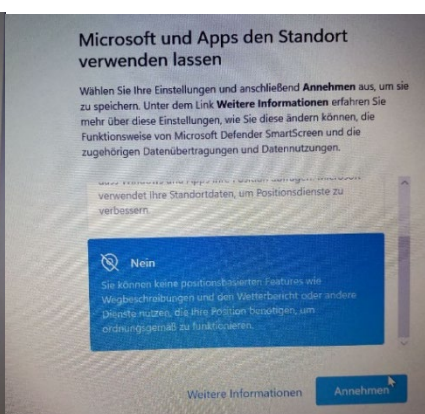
Microsoft und Apps den Standort verwenden lassen

Wählen Sie Ihre Einstellungen und anschließend **Annehmen** aus, um sie zu speichern. Unter dem Link **Weitere Informationen** erfahren Sie mehr über diese Einstellungen, wie Sie diese ändern können, die Funktionsweise von Microsoft Defender SmartScreen und die zugehörigen Datenübertragungen und Datennutzungen.

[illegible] verwendet Ihre Standortdaten, um Positionsdienste zu verbessern.

Nein

Sie können keine positionsbasierten Features wie Wegbeschreibungen und den Wetterbericht oder andere Dienste nutzen, die Ihre Position benötigen, um ordnungsgemäß zu funktionieren.

Weitere Informationen

Annehmen